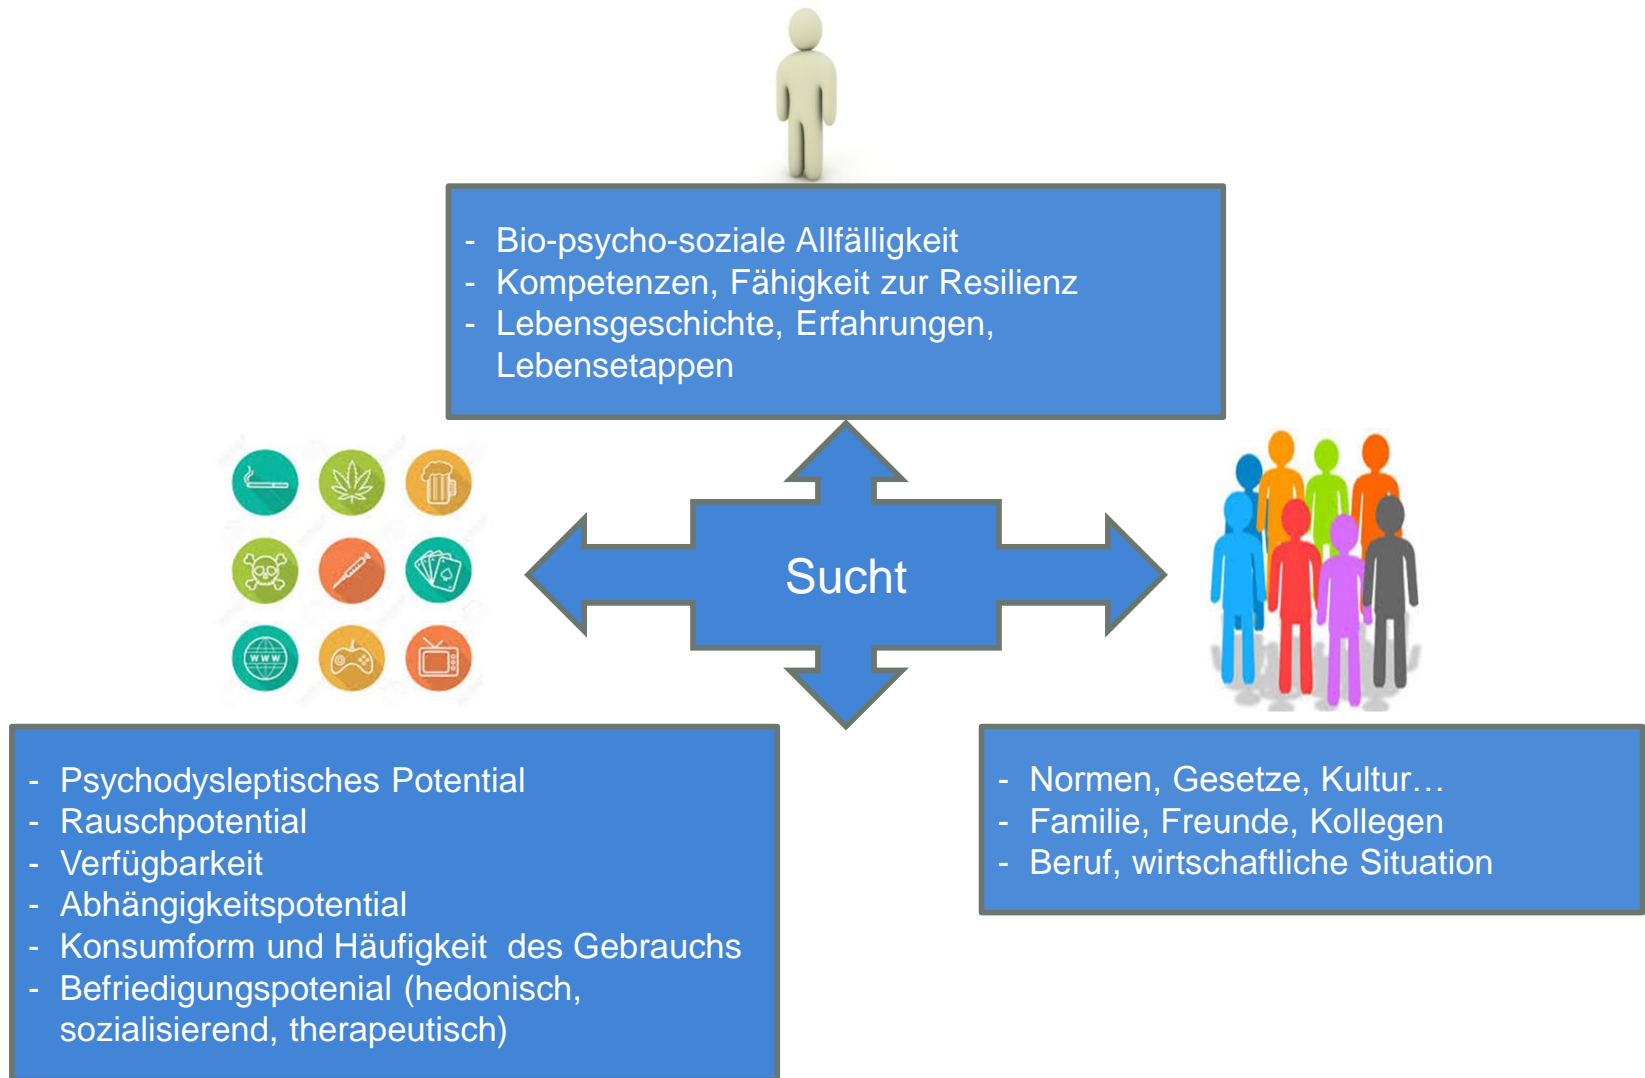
- Bio-psycho-soziale Allfälligkeit
- Kompetenzen, Fähigkeit zur Resilienz
- Lebensgeschichte, Erfahrungen, Lebensetappen

Sucht

WWW

- Psychodysleptisches Potential
- Rauschpotential
- Verfügbarkeit
- Abhängigkeitspotential
- Konsumform und Häufigkeit des Gebrauchs
- Befriedigungspotenial (hedonisch, sozialisierend, therapeutisch)

- Normen, Gesetze, Kultur…
- Familie, Freunde, Kollegen
- Beruf, wirtschaftliche Situation